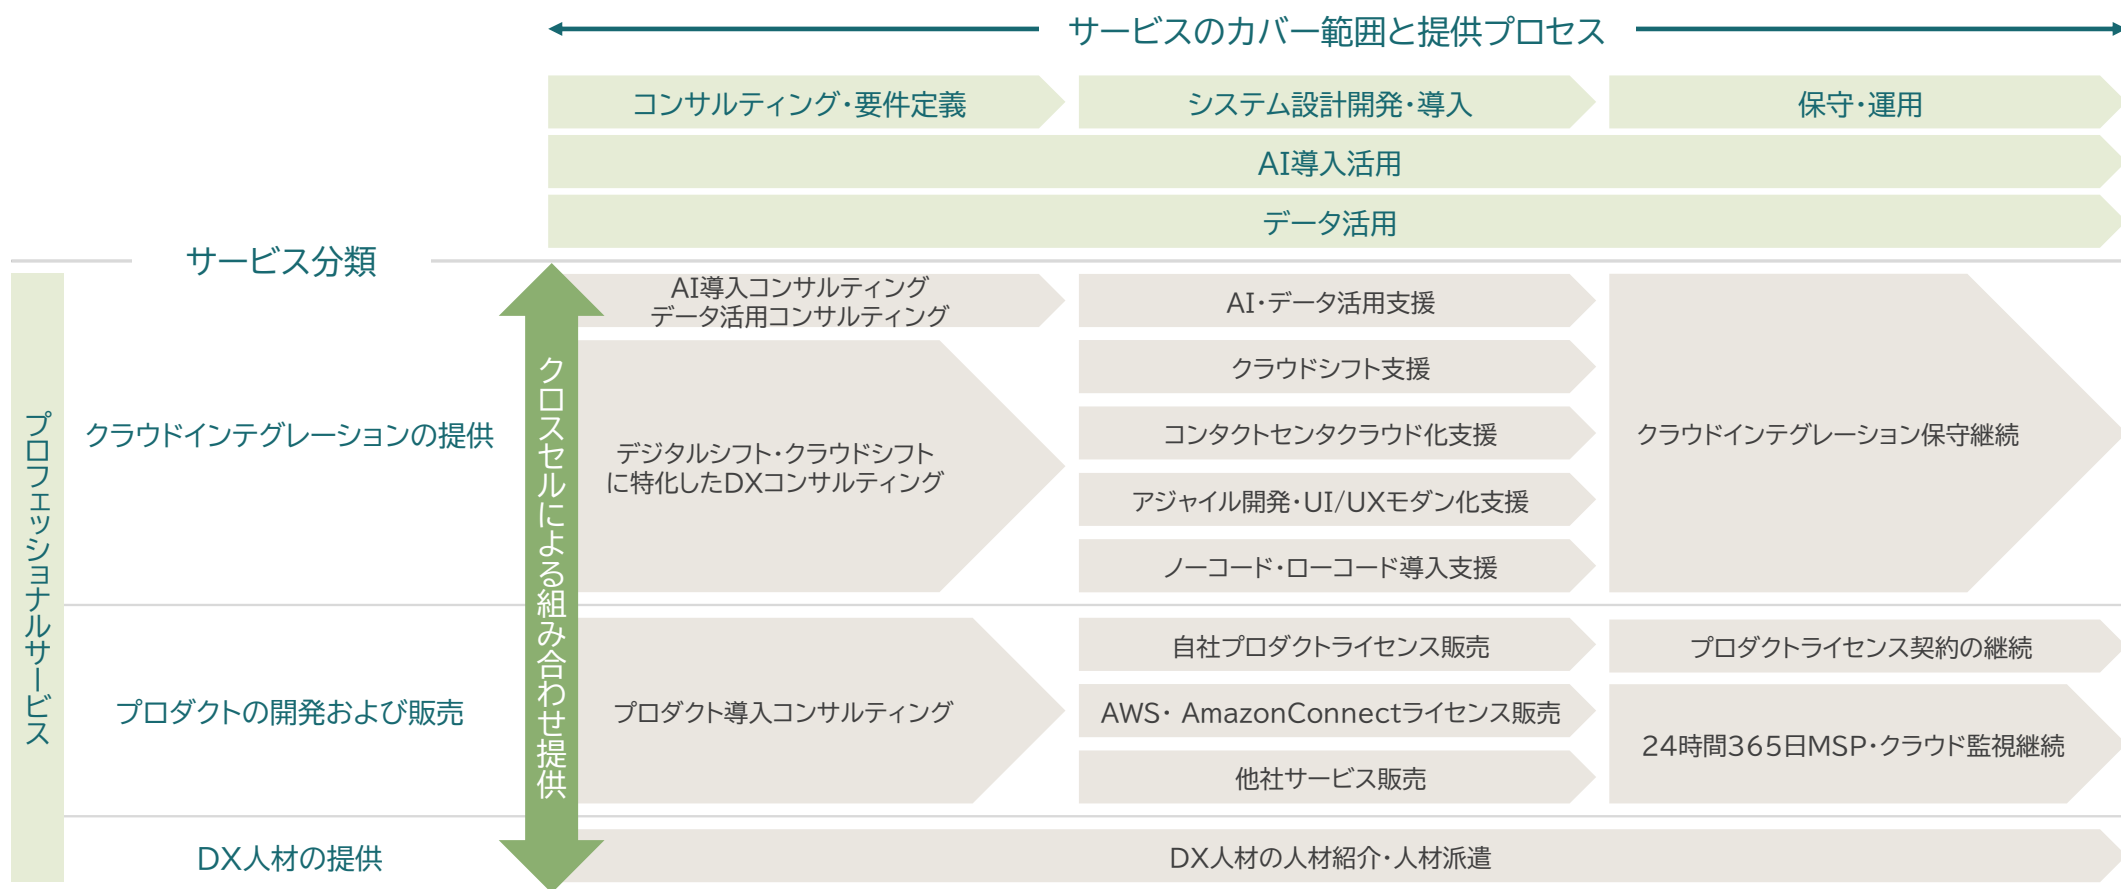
サービスのカバー範囲と提供プロセス

コンサルティング・要件定義
システム設計開発・導入
保守・運用
AI導入活用
データ活用

サービス分類

プロフェッショナルサービス

クロスセルによる組み合わせ提供

クラウドインテグレーションの提供
AI導入コンサルティング
データ活用コンサルティング
デジタルシフト・クラウドシフトに特化したDXコンサルティング
AI・データ活用支援
クラウドシフト支援
コンタクトセンタクラウド化支援
アジャイル開発・UI/UXモダン化支援
ノーコード・ローコード導入支援
クラウドインテグレーション保守継続

プロダクトの開発および販売
プロダクト導入コンサルティング
自社プロダクトライセンス販売
AWS・ AmazonConnectライセンス販売
他社サービス販売
プロダクトライセンス契約の継続
24時間365日MSP・クラウド監視継続

DX人材の提供
DX人材の人材紹介・人材派遣